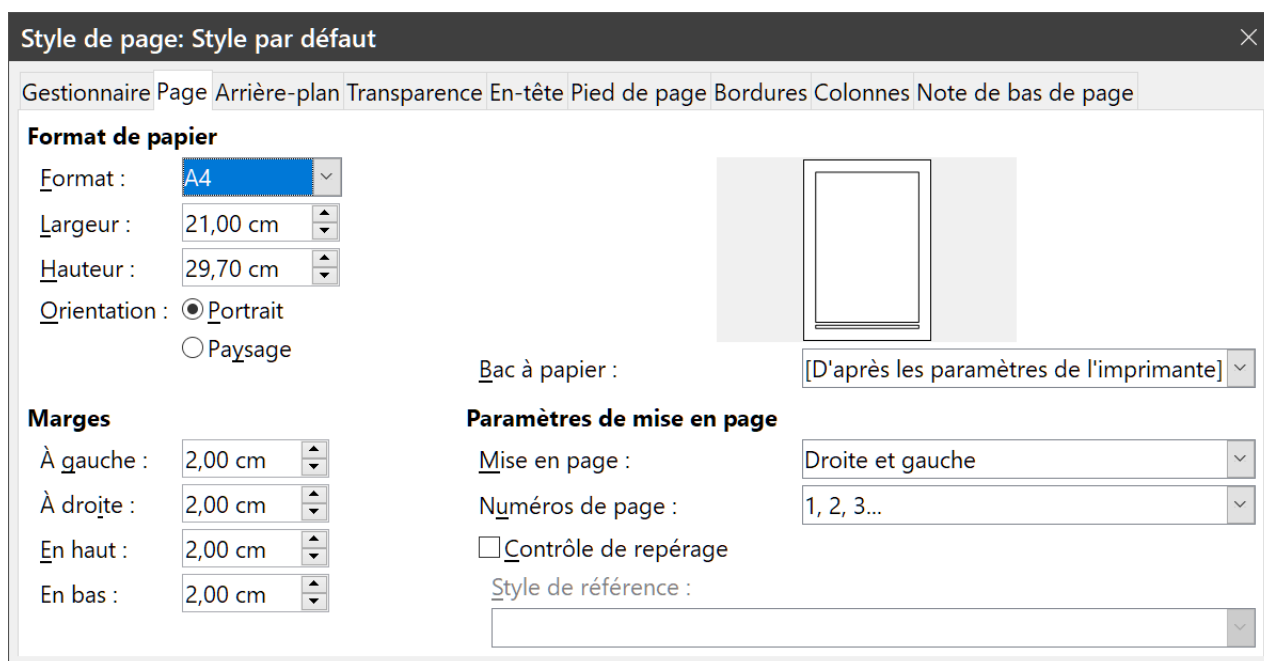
Style de page: Style par défaut

Gestionnaire Page Arrière-plan Transparence En-tête Pied de page Bordures Colonnes Note de bas de page

Format de papier

Format : A4

Largeur : 21,00 cm

Hauteur : 29,70 cm

Orientation : Portrait

Paysage

Bac à papier : [D'après les paramètres de l'imprimante]

Marges

À gauche : 2,00 cm

À droite : 2,00 cm

En haut : 2,00 cm

En bas : 2,00 cm

Paramètres de mise en page

Mise en page : Droite et gauche

Numéros de page : 1, 2, 3...

Contrôle de repérage

Style de référence :